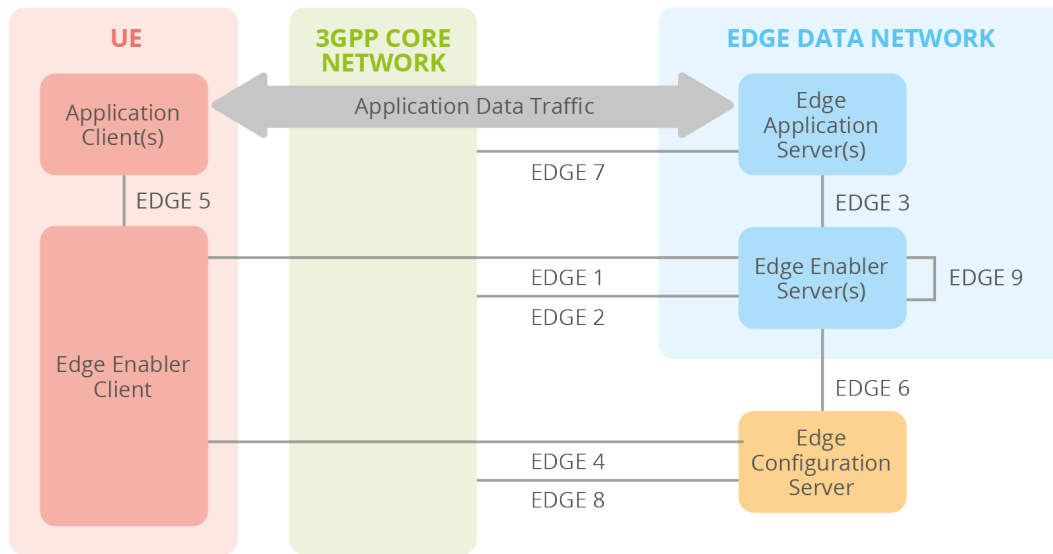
UE

3GPP CORE NETWORK

EDGE DATA NETWORK

Application Client(s)

Application Data Traffic

Edge Application Server(s)

EDGE 7

EDGE 5

EDGE 3

Edge Enabler Server(s)

EDGE 1

EDGE 9

EDGE 2

Edge Enabler Client

EDGE 6

Edge Configuration Server

EDGE 4

EDGE 8